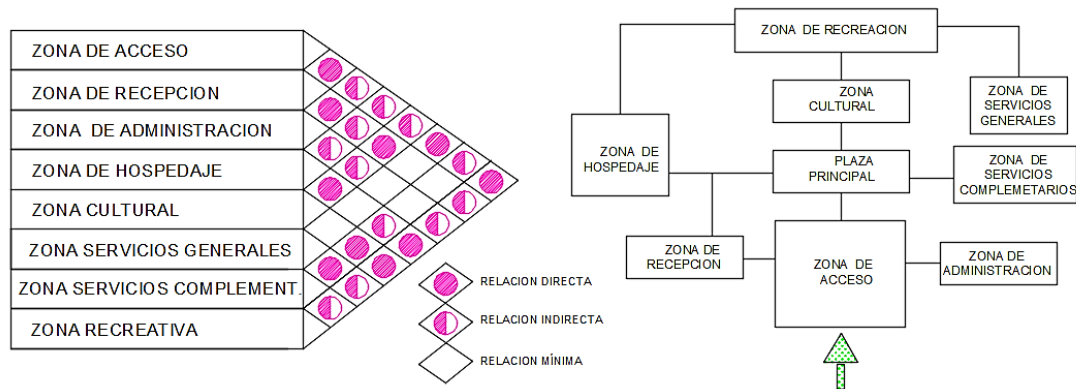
ZONA DE ACCESO
ZONA DE RECEPCION
ZONA DE ADMINISTRACION
ZONA DE HOSPEDAJE
ZONA CULTURAL
ZONA SERVICIOS GENERALES
ZONA SERVICIOS COMPLEMENT.
ZONA RECREATIVA

RELACION DIRECTA
RELACION INDIRECTA
RELACION MINIMA

ZONA DE RECREACION
ZONA CULTURAL
ZONA DE SERVICIOS GENERALES
ZONA DE HOSPEDAJE
PLAZA PRINCIPAL
ZONA DE SERVICIOS COMPLEMETARIOS
ZONA DE RECEPCION
ZONA DE ACCESO
ZONA DE ADMINISTRACION